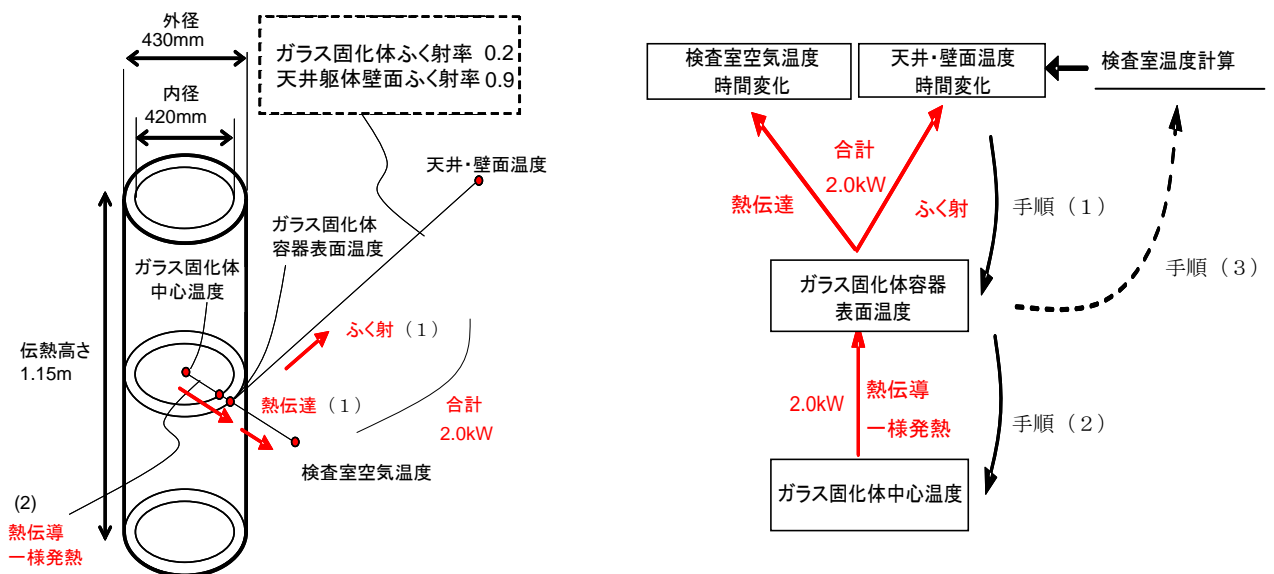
外径
430mm

内径
420mm

ガラス固化体ふく射率 0.2
天井躯体壁面ふく射率 0.9

天井･壁面温度

ガラス固化体
容器表面温度

ガラス固化体
中心温度

伝熱高さ
1.15m

ふく射（1）

熱伝達（1）

合計
2.0kW

検査室空気温度

(2)
熱伝導
一様発熱

検査室空気温度
時間変化

天井･壁面温度
時間変化

検査室温度計算

合計
2.0kW

熱伝達

ふく射

手順（1）

手順（3）

ガラス固化体容器
表面温度

2.0kW

熱伝導
一様発熱

手順（2）

ガラス固化体中心温度